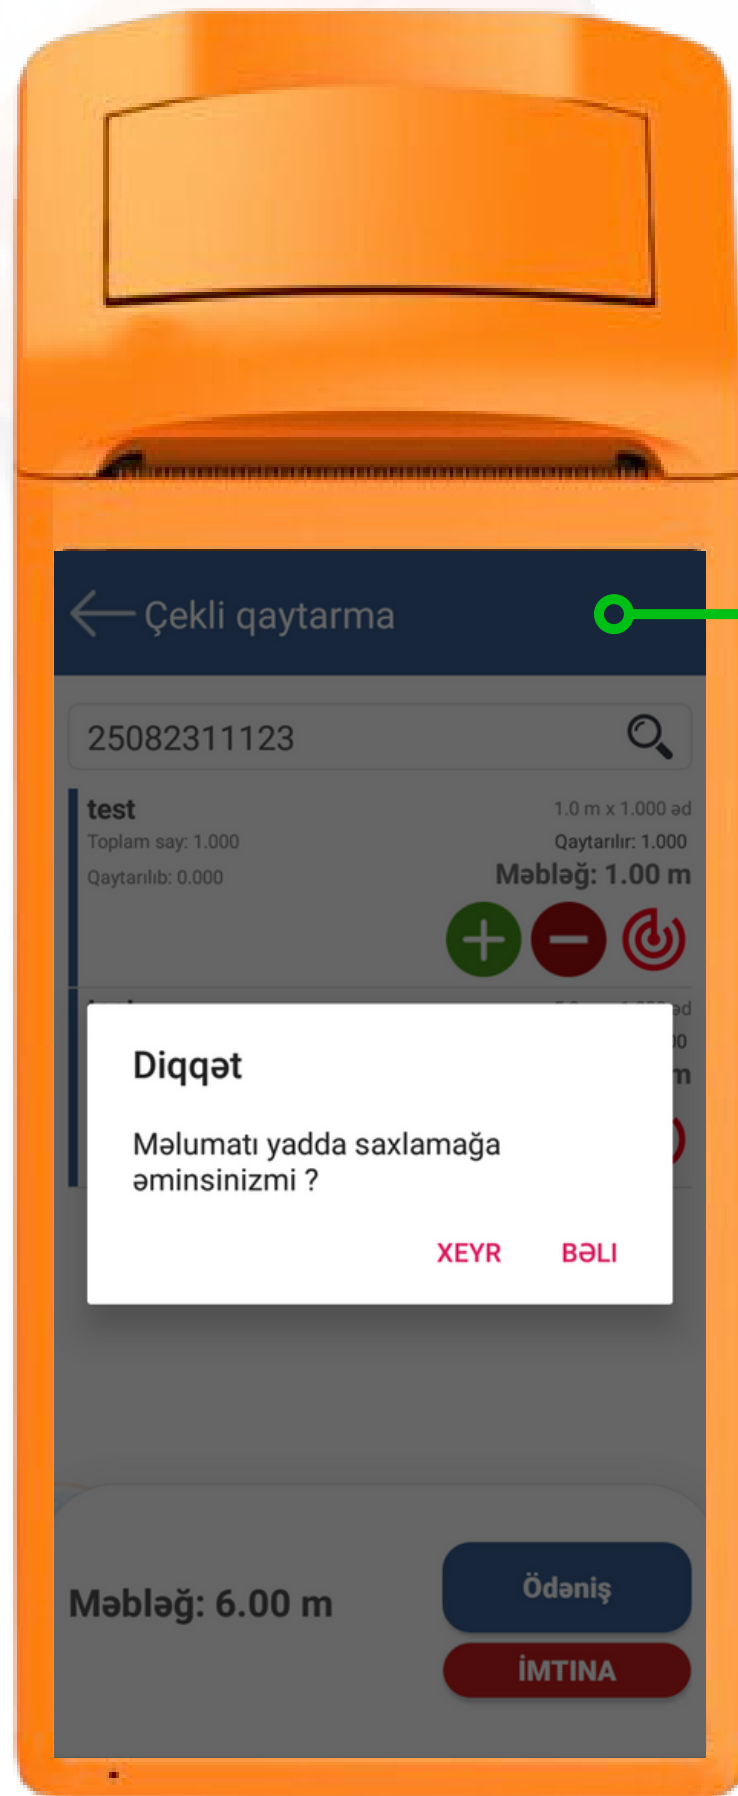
Çekli qaytarma

25082311123

test
Toplam say: 1.000
Qaytarılıb: 0.000

1.0 m x 1.000 əd
Qaytarılır: 1.000
Məbləğ: 1.00 m

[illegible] əd
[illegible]0
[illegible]m

Diqqət

Məlumatı yadda saxlamağa əminsinizmi ?

XEYR BƏLI

Məbləğ: 6.00 m

Ödəniş

İMTINA